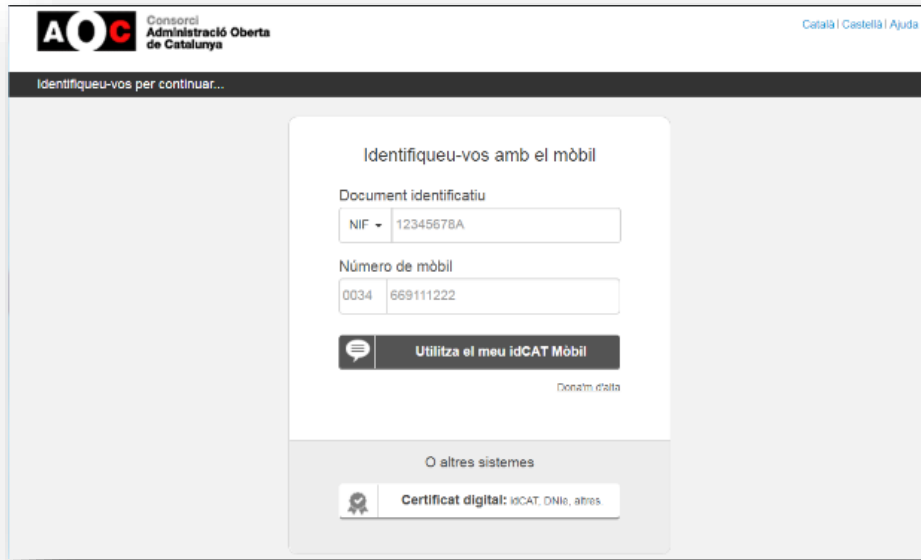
AOC Consorci Administració Oberta de Catalunya

Català | Castellà | Ajuda

Identifiqueu-vos per continuar...

Identifiqueu-vos amb el mòbil

Document identificatiu

NIF 12345678A

Número de mòbil

0034 669111222

Utilitza el meu idCAT Mòbil

Dona'm d'alta

O altres sistemes

Certificat digital: idCAT, DNIe, altres